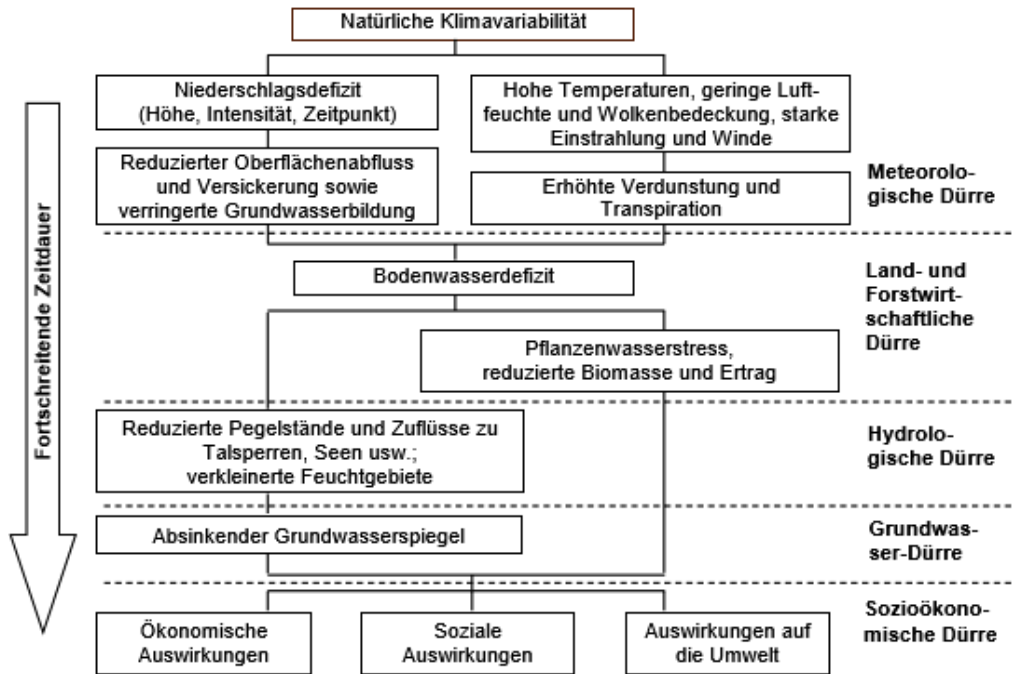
Natürliche Klimavariabilität

Fortschreitende Zeitdauer

Niederschlagsdefizit (Höhe, Intensität, Zeitpunkt)

Hohe Temperaturen, geringe Luftfeuchte und Wolkenbedeckung, starke Einstrahlung und Winde

Reduzierter Oberflächenabfluss und Versickerung sowie verringerte Grundwasserbildung

Erhöhte Verdunstung und Transpiration

Meteorologische Dürre

Bodenwasserdefizit

Land- und Forstwirtschaftliche Dürre

Pflanzenwasserstress, reduzierte Biomasse und Ertrag

Reduzierte Pegelstände und Zuflüsse zu Talsperren, Seen usw.; verkleinerte Feuchtgebiete

Hydrologische Dürre

Absinkender Grundwasserspiegel

Grundwasser-Dürre

Sozioökonomische Dürre

Ökonomische Auswirkungen

Soziale Auswirkungen

Auswirkungen auf die Umwelt